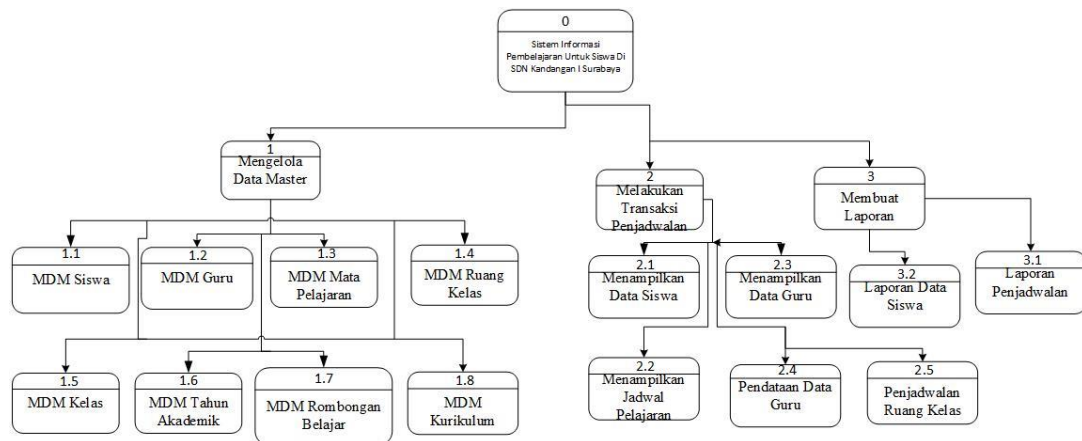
0
Sistem Informasi Pembelajaran Untuk Siswa Di SDN Kandangan I Surabaya

1
Mengelola Data Master

2
Melakukan Transaksi Penjadwalan

3
Membuat Laporan

1.1
MDM Siswa

1.2
MDM Guru

1.3
MDM Mata Pelajaran

1.4
MDM Ruang Kelas

1.5
MDM Kelas

1.6
MDM Tahun Akademik

1.7
MDM Rombongan Belajar

1.8
MDM Kurikulum

2.1
Menampilkan Data Siswa

2.3
Menampilkan Data Guru

2.2
Menampilkan Jadwal Pelajaran

2.4
Pendataan Data Guru

2.5
Penjadwalan Ruang Kelas

3.2
Laporan Data Siswa

3.1
Laporan Penjadwalan